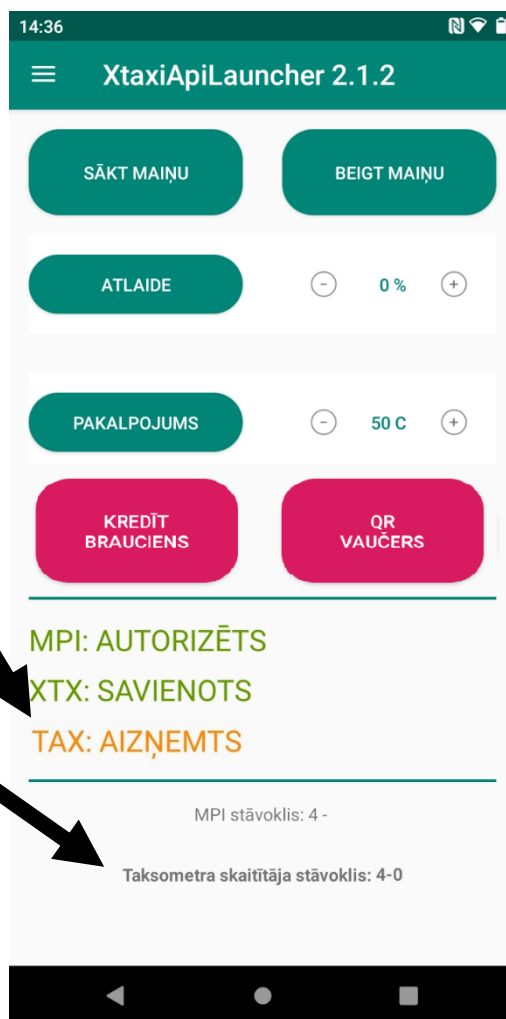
14:36

XtaxiApiLauncher 2.1.2

SĀKT MAIŅU

BEIGT MAIŅU

ATLAIDE

0 %

PAKALPOJUMS

50 C

KREDĪT BRAUCIENS

QR VAUČERS

MPI: AUTORIZĒTS

XTX: SAVIENOTS

TAX: AIZŅEMTS

MPI stāvoklis: 4 -

Taksometra skaitītāja stāvoklis: 4-0